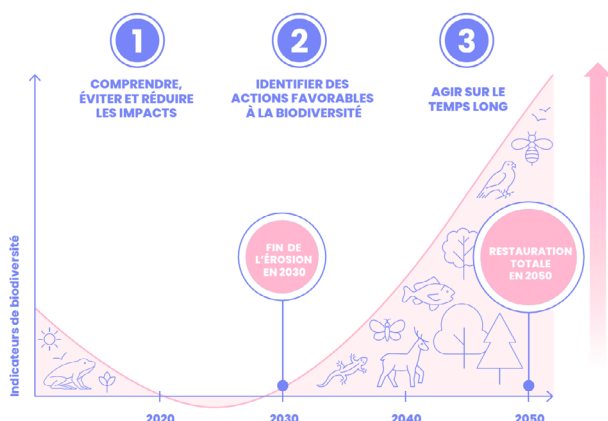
1

COMPRENDRE, ÉVITER ET RÉDUIRE LES IMPACTS

2

IDENTIFIER DES ACTIONS FAVORABLES À LA BIODIVERSITÉ

3

AGIR SUR LE TEMPS LONG

Indicateurs de biodiversité

FIN DE L'ÉROSION EN 2030

RESTAURATION TOTALE EN 2050

2020

2030

2040

2050